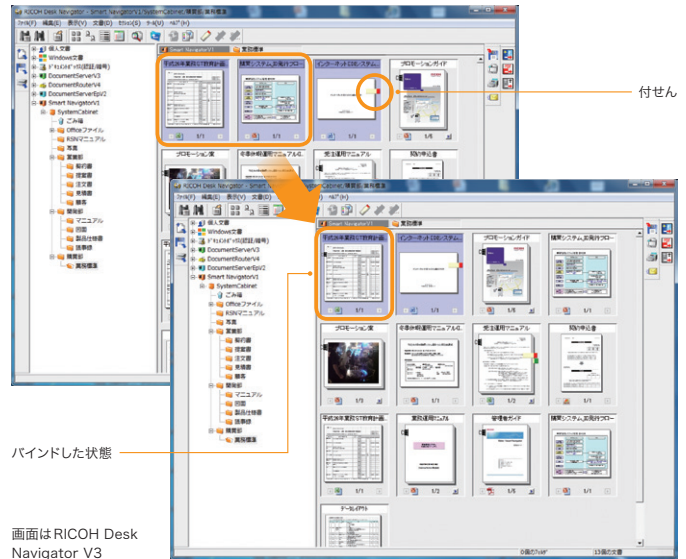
RICOH Desk Navigator - Smart Navigator\1\SystemCabinet\積算部\業務標準

ファイル(F) 編集(E) 表示(V) 文書(D) Ethos(S) ツール(U) ヘルプ(H)

個人文書
Windows文書
ドキュメント(認証用)
DocumentServerV3
DocumentRouterV4
DocumentServerEpiV2
Smart NavigatorV1
SystemCabinet
ごみ箱
Officeファイル
RSNVマニュアル
本部
営業部
契約書
提案書
注文書
見積書
請求書
業務部
マニュアル
図面
製品仕様書
議事録
積算部
業務標準

Smart NavigatorV1
業務標準

平成26年度向けて教育計画
精算システム運用フロー
インターネットEDIシステム
プロモーションガイド
プロモーション案
※本社移転マニュアル
受注運用マニュアル
契約申込書

付せん

RICOH Desk Navigator - Smart Navigator\1\SystemCabinet\積算部\業務標準

平成26年度向けて教育計画
インターネットEDIシステム
プロモーションガイド
精算システム運用フロー
プロモーション案
※本社移転マニュアル
受注運用マニュアル
契約申込書
平成26年度向けて教育計画
業務運用フロー
管理者ガイド
精算システム運用フロー
データ一覧

バインドした状態

0個のフォルダ
13個の文書

画面はRICOH Desk Navigator V3